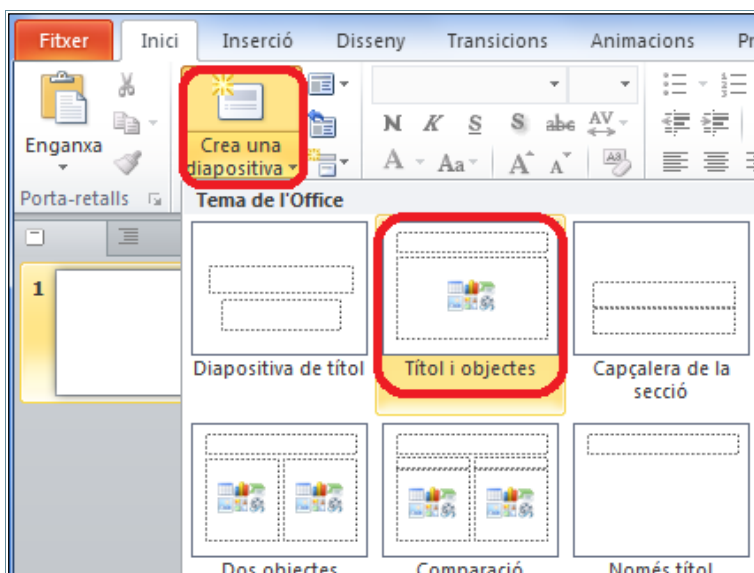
Fitxer Inici Inserció Disseny Transicions Animacions Pr

Enganxa

Crea una diapositiva

N K S S abc AV

A Aa A A

Porta-retalls

Tema de l'Office

1

Diapositiva de títol

Títol i objectes

Capçalera de la secció

Dos objectes

Comparació

Només títol